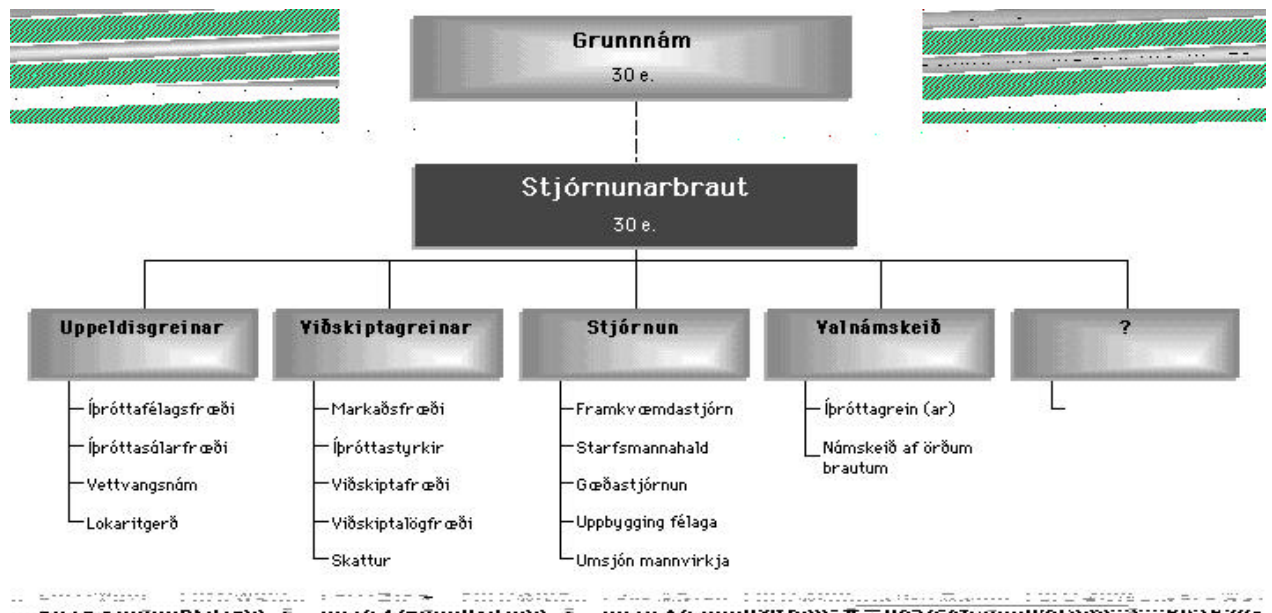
Grunnnám
30 e.

Stjórnunarbraut
30 e.

Uppeldisgreinar
Íþróttafélagsfræði
Íþróttasálarfræði
Vettvangsnám
Lokaritgerð

Viðskiptagreinar
Markaðsfræði
Íþróttastyrkir
Viðskiptafræði
Viðskiptalögfræði
Skattur

Stjórnun
Framkvæmdastjórn
Starfsmannahald
Gæðastjórnun
Uppbygging félaga
Umsjón mannvirkja

Valnámskeið
Íþróttagrein (ar)
Námskeið af öðrum brautum

?